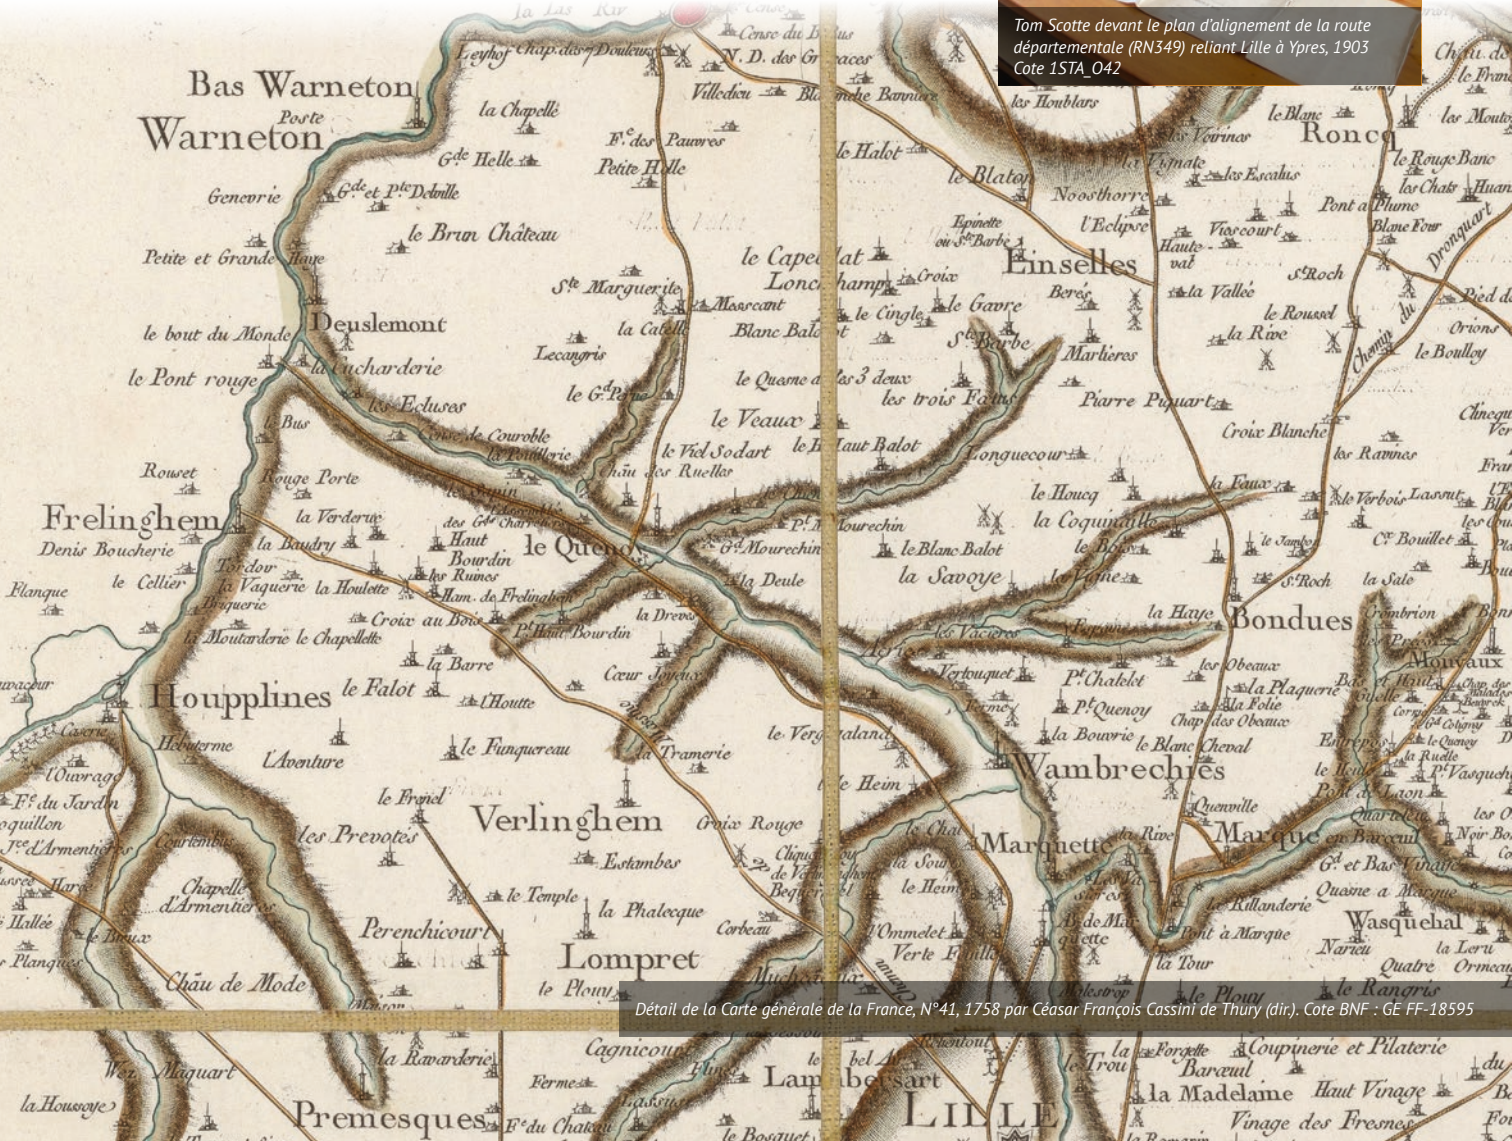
Tom Scotte devant le plan d'alignement de la route départementale (RN349) reliant Lille à Ypres, 1903
Cote 1STA_O42

Bas Warneton
Poste
Warneton
Genevrie
Petite et Grande Haye
le bout du Monde
Deulemont
le Pont rouge
la Bucharderie
les Ecluses
le Bus
Rouset
Rouge Porte
Frelinghem
la Verderue
Denis Boucherie
la Baudry
Flanque
le Cellier
Tordou
la Vaquerie
la Houlette
Briquerie
la Moutarderie
le Chapellette
Houpplines
le Falot
la Barre
Hebuterne
l'Aventure
l'Ouvrage
Fe. du Jardin
Courtembus
Chapelle d'Armentieres
le Bruix
Châu de Mode
la Ravarderie
Maquart
la Houssoye
Premesques
Verlinghem
les Prevotés
le Frenel
Perenchicourt
Lompret
le Plouy
le Temple
la Phalecque
Estambes
Croix Rouge
la Tramerie
le Funquereau
l'Houtte
Cœur Joyeux
la Dreve
Pt. Haut Bourdin
Croix au Bois
les Ruines
Haut Bourdin
le Quesnoy
la Deule
la Chapellé
Gde. Helle
Gde. et Pte. Deville
le Brun Château
Fe. des Pauvres
Petite Helle
Ste. Marguerite
la Catelle
Lecangris
le Gd. Perne
le Veaux
le Viel Sodart
Châu des Ruelles
Cense de Courobles
la Pouillerie
Chap. des Douleurs
N. D. des Graces
Villedieu
Blanche Bannière
le Halot
le Capelat
Lonchamp
Croix
Mouscant
Blanc Balot
le Cingle
le Gavre
Ste. Barbe
le Quesne a les 3 deux
les trois Fetus
le Haut Balot
Longuecour
Pt. Mourechin
Gd. Mourechin
le Blanc Balot
la Savoye
le Houcq
la Coquinaille
les Vaciers
Vertouquet
Pt. Chalelot
Pt. Quenoy
la Bouverie
le Blanc Cheval
Wambrechies
Marquette
le Verg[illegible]aland
le Heim
le Chat
Marquette
Quenville
Marque
Bondues
la Haye
les Obeaux
la Plaquerie
la Folie
Chap. des Obeaux
le Blatoy
Noosthorre
l'Eclipse
Epinette ou St. Barbe
Einselles
Beres
Marlieres
Pierre Puquart
Croix Blanche
la Faux
les Houblars
les Vorinas
la Vignate
les Escalus
Viscourt
Hautevat
St. Roch
la Vallée
le Roussel
la Rive
le Blanc
Roncq
le Rouge Banc
les Chats
Pont a Plume
Blanc Four
Chemin du Dronquart
Orions
le Boulloy
les Ravines
le Verbois
Lassus
Cr. Bouillet
la Sale
St. Roch
Crombrion
Mouvaux
Bas Guelle
Quesnoy
Vasquehal
Quasne a Marque
Gd. et Bas Vinage
la Rillanderie
Pont a Marque
la Tour
Nareu
Quatre
le Rangris
Wasquehal
Coupinerie et Pilaterie
la Forgette
Bareul
la Madelaine
Haut Vinage
Vinage des Fresnes
le Trou
Lambersart
LILLE
Cagnicourt
Ferme
Fe. du Château
le Bosquet
Verte Feuille
l'Ommelet
Corbeau
Beguerie
Clique
la Sour
le Heim
Mucho
Détail de la Carte générale de la France, N°41, 1758 par Céasar François Cassini de Thury (dir.). Cote BNF : GE FF-18595